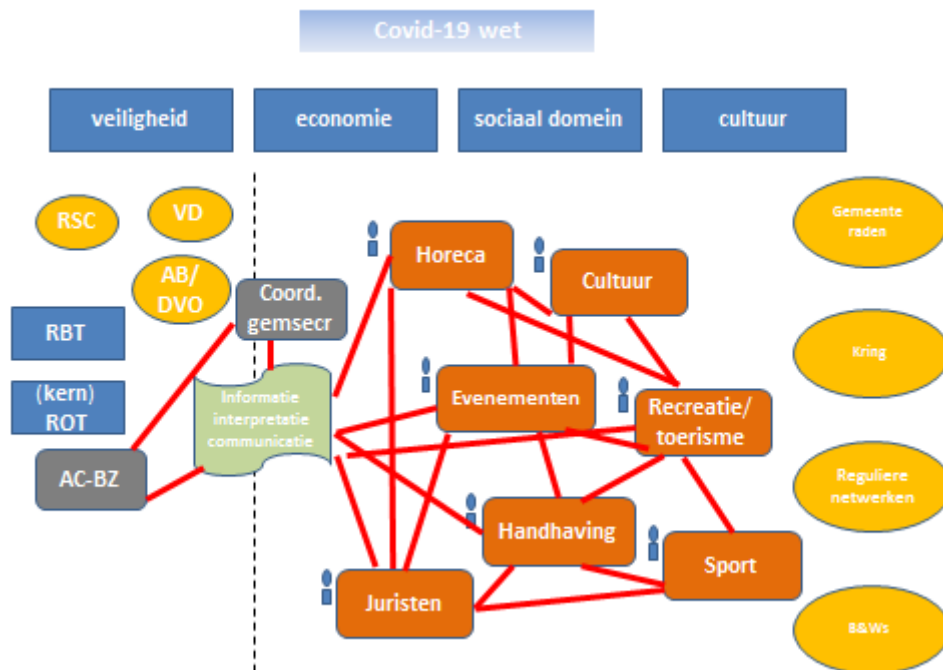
Covid-19 wet

veiligheid

economie

sociaal domein

cultuur

RSC

VD

AB/ DVO

Coord. gemsecr

RBT

(kern) ROT

AC-BZ

Informatie interpretatie communicatie

Horeca

Cultuur

Evenementen

Recreatie/ toerisme

Handhaving

Sport

Juristen

Gemeente raden

Kring

Reguliere netwerken

B&Ws